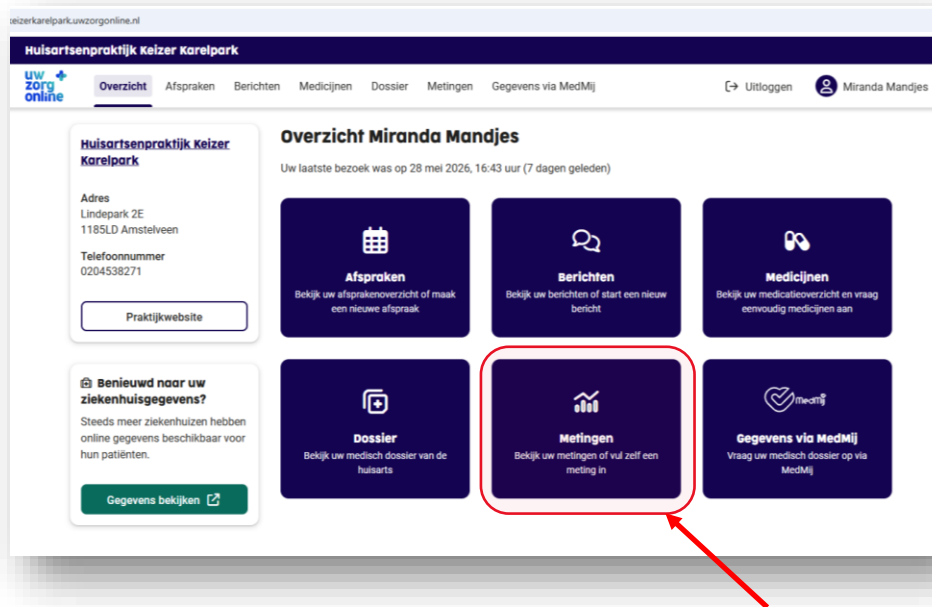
keizerkarelpark.uwzorgonline.nl

Huisartsenpraktijk Keizer Karelpark

uw zorg online

Overzicht Afspraken Berichten Medicijnen Dossier Metingen Gegevens via MedMij

Uitloggen Miranda Mandjes

Huisartsenpraktijk Keizer Karelpark

Adres
Lindepark 2E
1185LD Amstelveen

Telefoonnummer
0204538271

Praktijkwebsite

Benieuwd naar uw ziekenhuisgegevens?

Steeds meer ziekenhuizen hebben online gegevens beschikbaar voor hun patiënten.

Gegevens bekijken

Overzicht Miranda Mandjes

Uw laatste bezoek was op 28 mei 2026, 16:43 uur (7 dagen geleden)

Afspraken
Bekijk uw afsprakenoverzicht of maak een nieuwe afspraak

Berichten
Bekijk uw berichten of start een nieuw bericht

Medicijnen
Bekijk uw medicatieoverzicht en vraag eenvoudig medicijnen aan

Dossier
Bekijk uw medisch dossier van de huisarts

Metingen
Bekijk uw metingen of vul zelf een meting in

MedMij

Gegevens via MedMij
Vraag uw medisch dossier op via MedMij